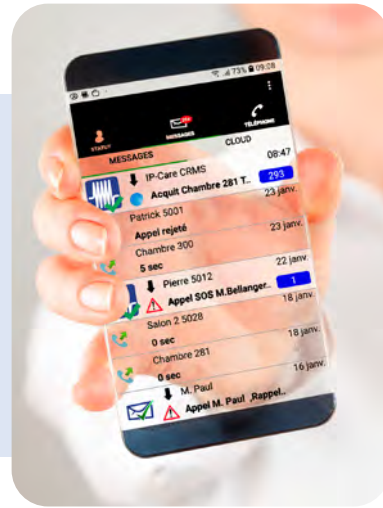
73% 09:08

STATUT
MESSAGES
TÉLÉPHONE

MESSAGES
CLOUD

IP-Care CRMS
08:47
Acquit Chambre 281 T..
293

Patrick 5001
23 janv.
Appel rejeté
23 janv.

Chambre 300
5 sec
22 janv.

Pierre 5012
1
Appel SOS M.Bellanger..
18 janv.

Salon 2 5028
0 sec
18 janv.

Chambre 281
0 sec
16 janv.

M. Paul
Appel M. Paul .Rappel..